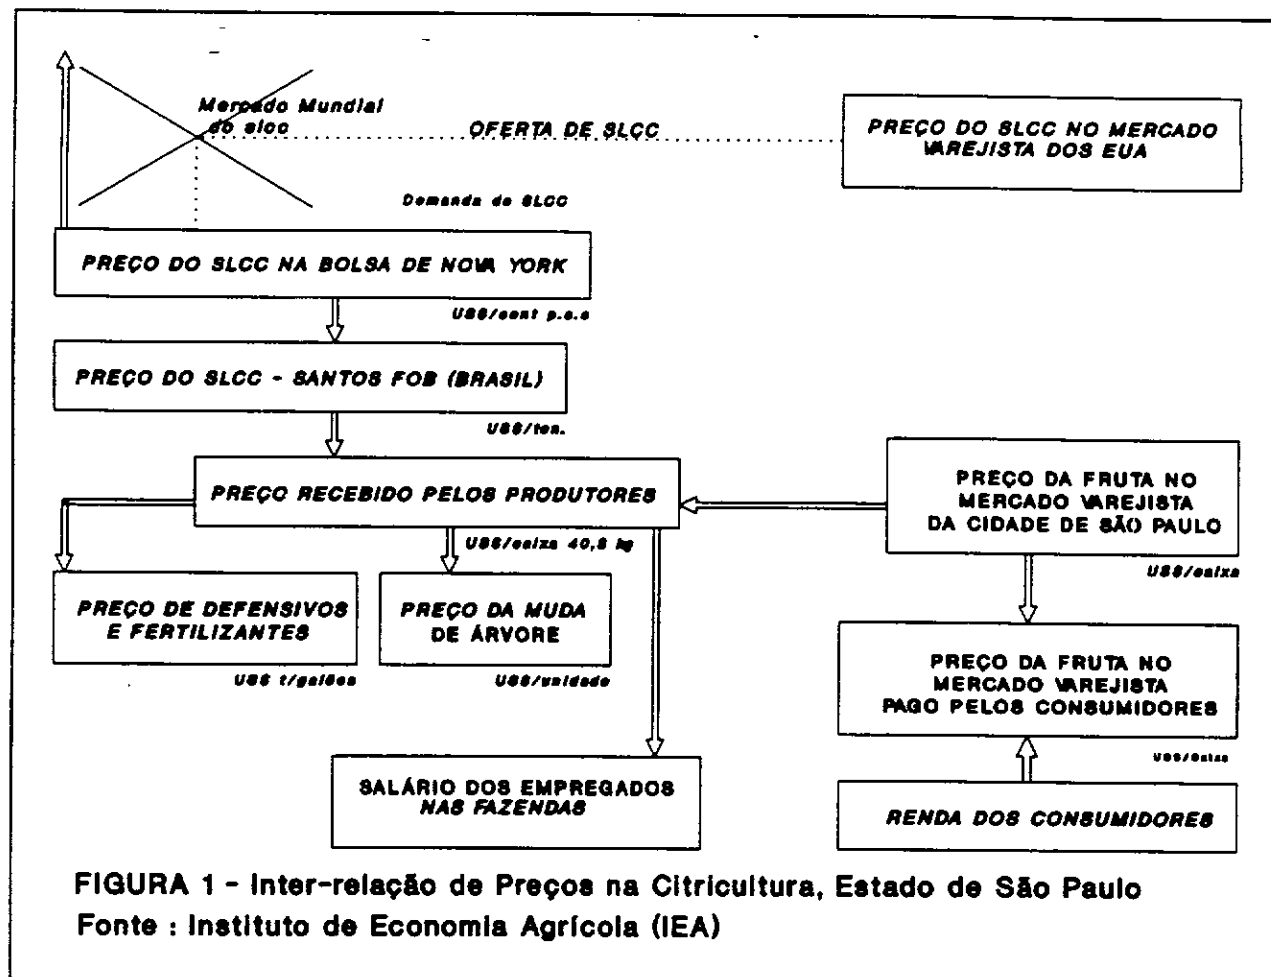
Mercado Mundial do slcc

OFERTA DE SLCC

PREÇO DO SLCC NO MERCADO VAREJISTA DOS EUA

Demanda de SLCC

PREÇO DO SLCC NA BOLSA DE NOVA YORK

US$/cent p.s.s

PREÇO DO SLCC - SANTOS FOB (BRASIL)

US$/ton.

PREÇO RECEBIDO PELOS PRODUTORES

US$/caixa 40,8 kg

PREÇO DA FRUTA NO MERCADO VAREJISTA DA CIDADE DE SÃO PAULO

US$/caixa

PREÇO DE DEFENSIVOS E FERTILIZANTES

US$ t/galões

PREÇO DA MUDA DE ÁRVORE

US$/unidade

PREÇO DA FRUTA NO MERCADO VAREJISTA PAGO PELOS CONSUMIDORES

US$/caixa

SALÁRIO DOS EMPREGADOS NAS FAZENDAS

RENDA DOS CONSUMIDORES

FIGURA 1 - Inter-relação de Preços na Citricultura, Estado de São Paulo
Fonte : Instituto de Economia Agrícola (IEA)